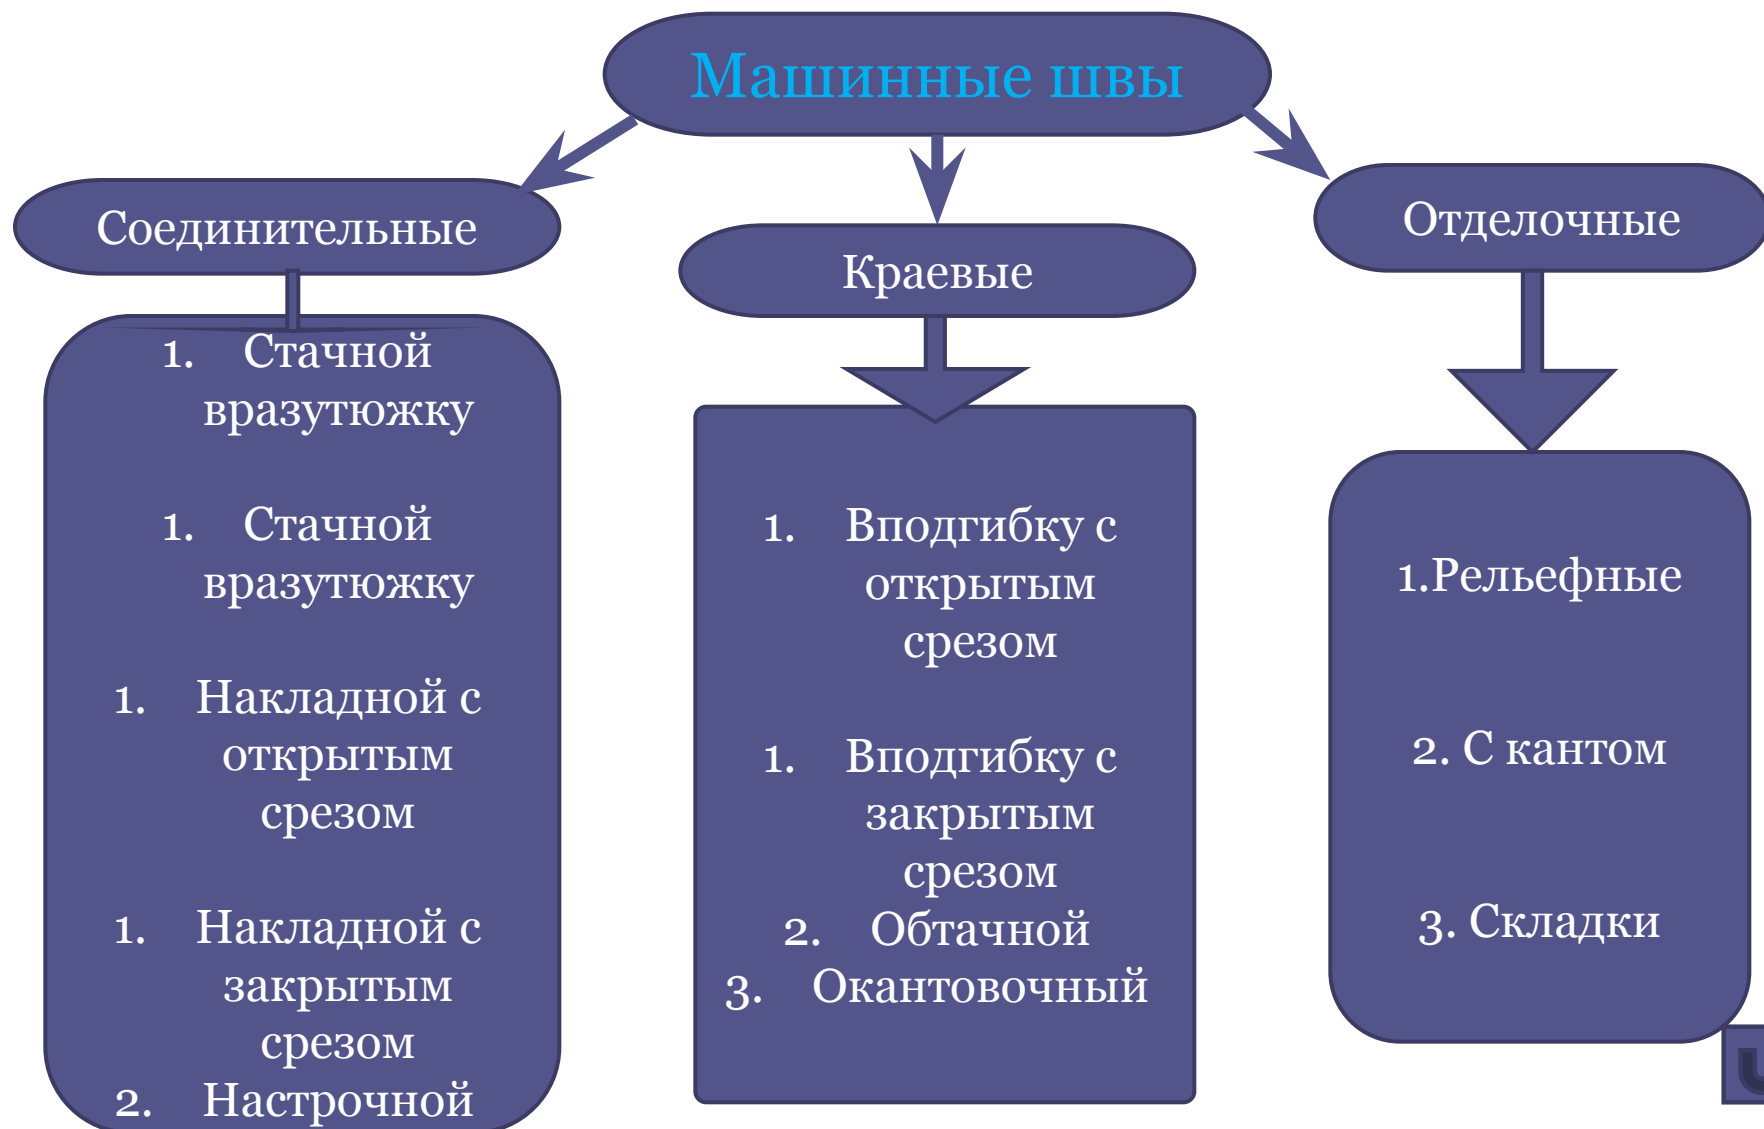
Машинные швы

Соединительные

1. Стачной вразутюжку

1. Стачной вразутюжку

1. Накладной с открытым срезом

1. Накладной с закрытым срезом
2. Настрочной

Краевые

1. Вподгибку с открытым срезом

1. Вподгибку с закрытым срезом
2. Обтачной
3. Окантовочный

Отделочные

1.Рельефные

2. С кантом

3. Складки